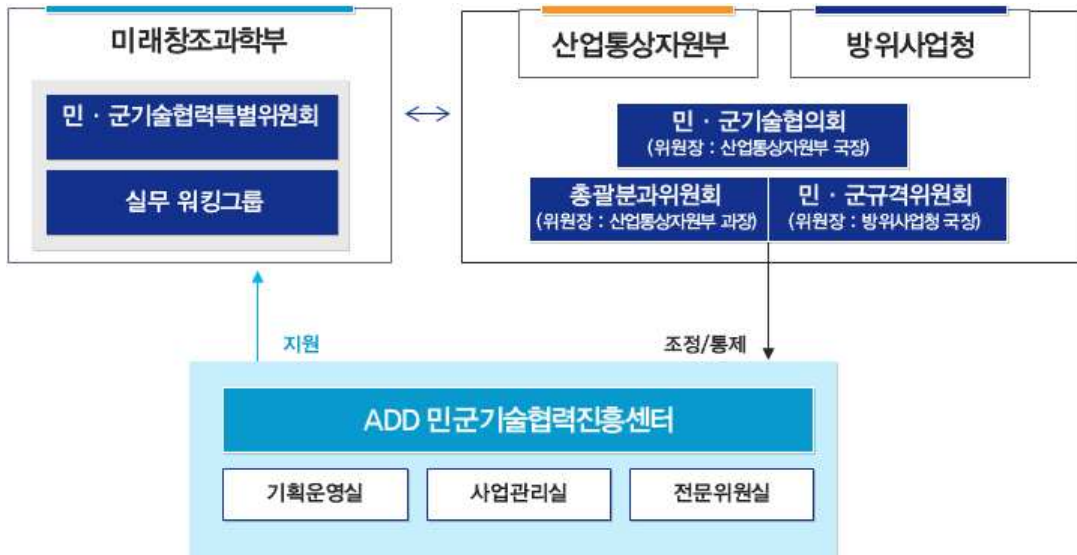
미래창조과학부

민 · 군기술협력특별위원회

실무 워킹그룹

산업통상자원부

방위사업청

민 · 군기술협의회
(위원장 : 산업통상자원부 국장)

총괄분과위원회
(위원장 : 산업통상자원부 과장)

민 · 군규격위원회
(위원장 : 방위사업청 국장)

지원

조정/통제

ADD 민군기술협력진흥센터

기획운영실

사업관리실

전문위원실